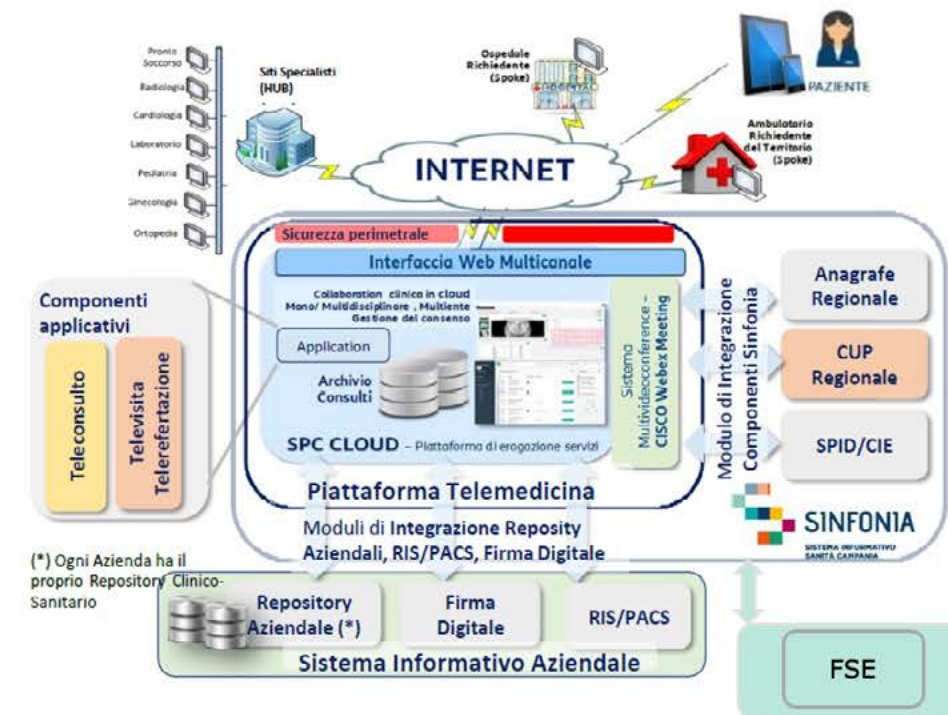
Pronto Soccorso
Radiologia
Cardiologia
Laboratorio
Pediatria
Ginecologia
Ortopedia

Siti Specialisti (HUB)

Ospedale Richiedente (Spoke)

PAZIENTE

Ambulatorio Richiedente del Territorio (Spoke)

INTERNET

Sicurezza perimetrale

Interfaccia Web Multicanale

Collaboration clinica in cloud Mono/ Multidisciplinare , Multiente Gestione del consenso

Application

Archivio Consulti

SPC CLOUD – Piattaforma di erogazione servizi

Sistema Multivideoconference – CISCO Webex Meeting

Piattaforma Telemedicina

Modulo di Integrazione Componenti Sinfonia

Anagrafe Regionale

CUP Regionale

SPID/CIE

SINFONIA
SISTEMA INFORMATIVO SANITÀ CAMPANIA

Componenti applicativi

Teleconsulto

Televisita Telerefertazione

Moduli di Integrazione Reposity Aziendali, RIS/PACS, Firma Digitale

(*) Ogni Azienda ha il proprio Repository Clinico-Sanitario

Repository Aziendale (*)

Firma Digitale

RIS/PACS

Sistema Informativo Aziendale

FSE